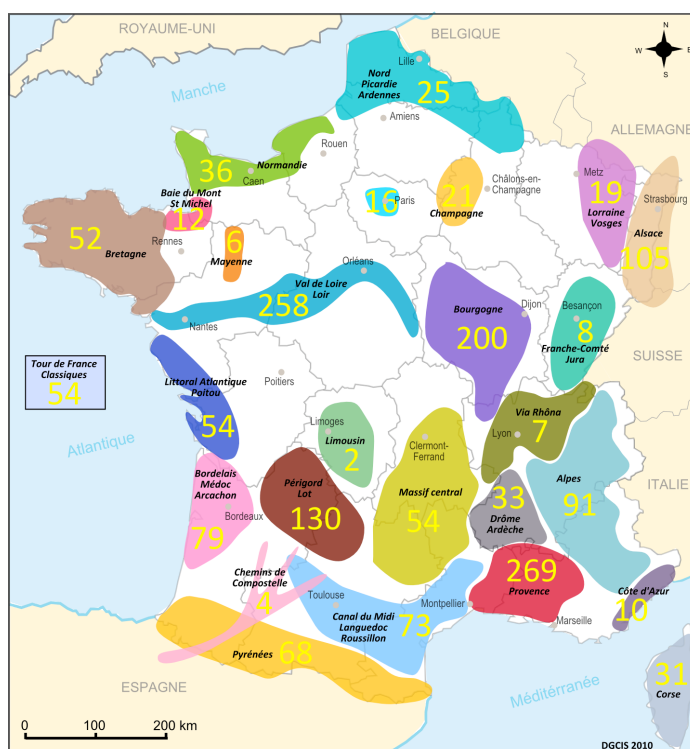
ROYAUME-UNI
BELGIQUE
N
W
E
S
Manche
Lille
Nord Picardie Ardennes
25
Amiens
ALLEMAGNE
36
Normandie
Rouen
Caen
Châlons-en-Champagne
Metz
19
Lorraine Vosges
Strasbourg
Alsace
105
Baie du Mont St Michel
12
52
Bretagne
Rennes
6
Mayenne
16
Paris
21
Champagne
Orléans
Val de Loire Loir
258
Nantes
Dijon
Besançon
8
Franche-Comté Jura
Bourgogne
200
SUISSE
Tour de France Classiques
54
Littoral Atlantique Poitou
54
Poitiers
Limoges
Limousin
2
Clermont-Ferrand
Massif central
54
Via Rhôna
Lyon
7
Alpes
91
ITALIE
Atlantique
Bordelais Médoc Arcachon
79
Bordeaux
Périgord Lot
130
33
Drôme Ardèche
Chemins de Compostelle
4
Toulouse
Canal du Midi Languedoc Roussillon
73
Montpellier
269
Provence
Marseille
Côte d'Azur
10
Pyrénées
68
ESPAGNE
Méditerranée
31
Corse
0
100
200 km
DGCIS 2010